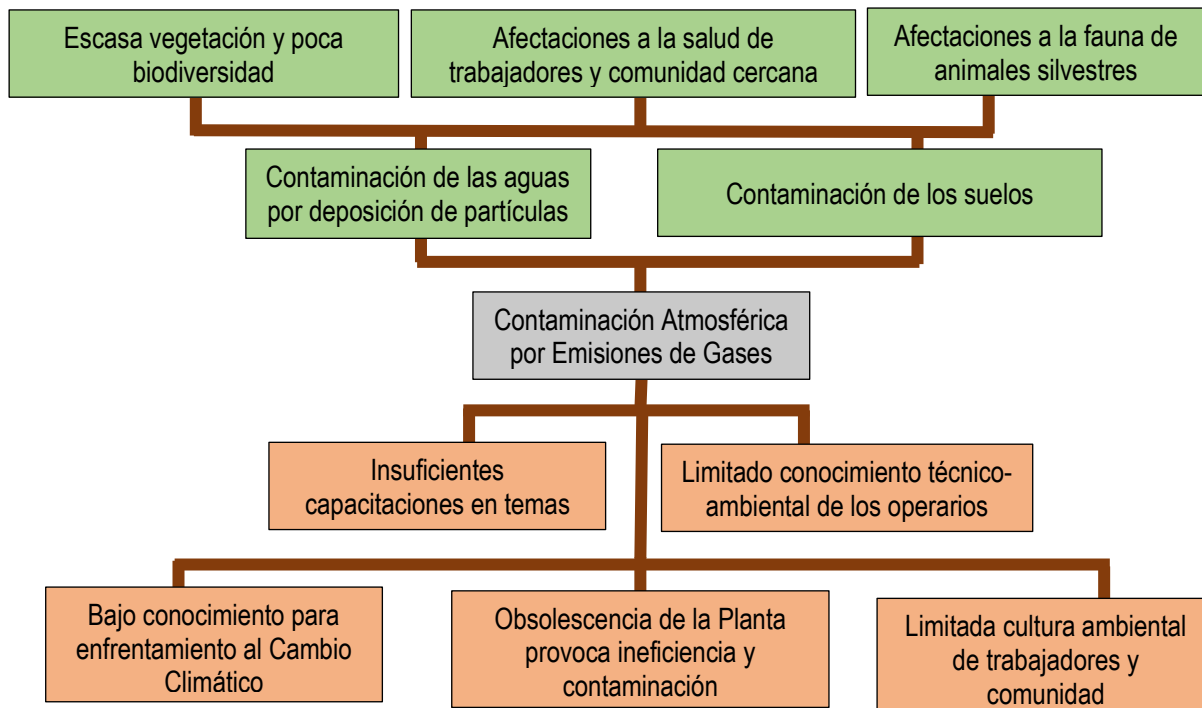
Escasa vegetación y poca biodiversidad

Afectaciones a la salud de trabajadores y comunidad cercana

Afectaciones a la fauna de animales silvestres

Contaminación de las aguas por deposición de partículas

Contaminación de los suelos

Contaminación Atmosférica por Emisiones de Gases

Insuficientes capacitaciones en temas

Limitado conocimiento técnico-ambiental de los operarios

Bajo conocimiento para enfrentamiento al Cambio Climático

Obsolescencia de la Planta provoca ineficiencia y contaminación

Limitada cultura ambiental de trabajadores y comunidad